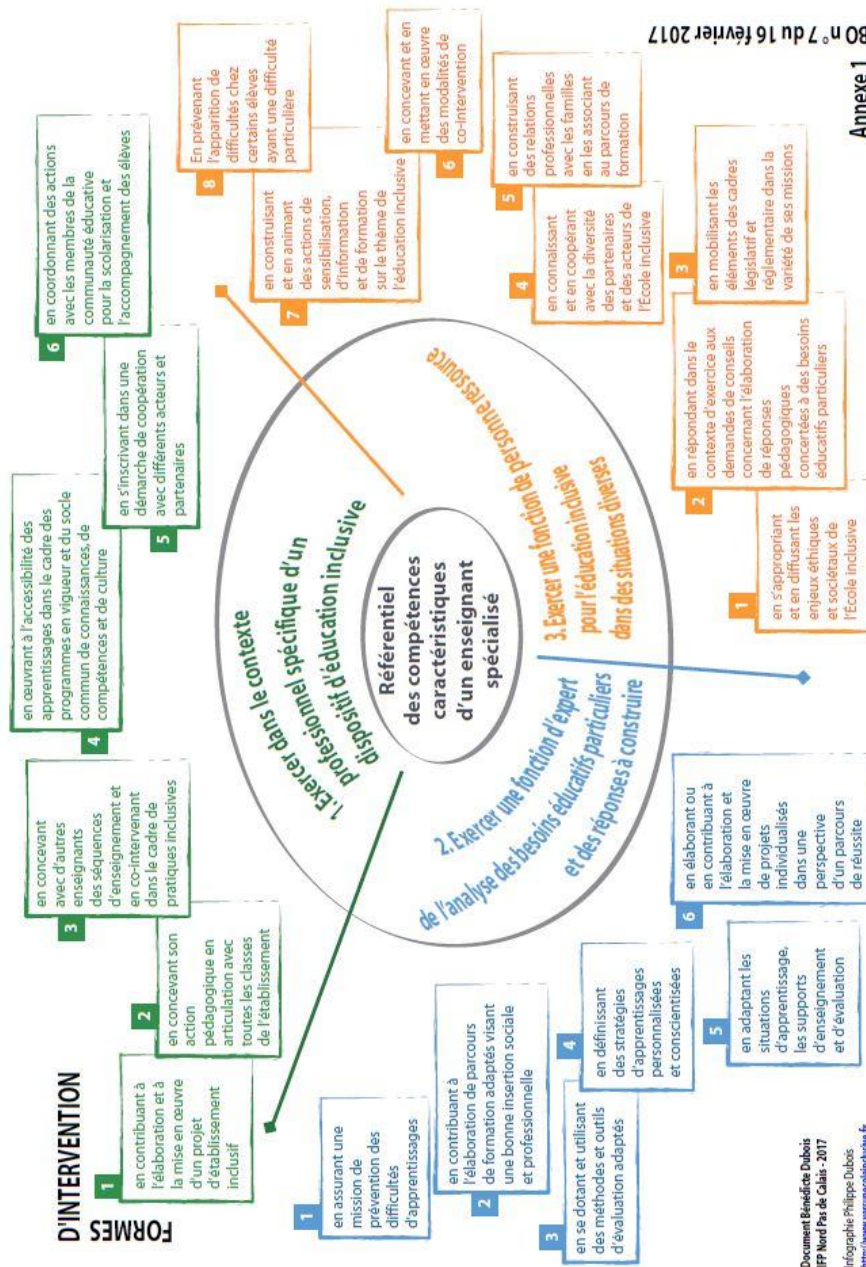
BO n° 7 du 16 février 2017

Annexe 1

FORMES D'INTERVENTION

Référentiel des compétences caractéristiques d'un enseignant spécialisé

1. Exercer dans le contexte professionnel spécifique d'un dispositif d'éducation inclusive

1 en contribuant à l'élaboration et à la mise en œuvre d'un projet d'établissement inclusif

2 en concevant son action pédagogique en articulation avec toutes les classes de l'établissement

3 en concevant avec d'autres enseignants des séquences d'enseignement et en co-intervenant dans le cadre de pratiques inclusives

4 en œuvrant à l'accessibilité des apprentissages dans le cadre des programmes en vigueur et du socle commun de connaissances, de compétences et de culture

5 en s'inscrivant dans une démarche de coopération avec différents acteurs et partenaires

6 en coordonnant des actions avec les membres de la communauté éducative pour la scolarisation et l'accompagnement des élèves

2. Exercer une fonction d'expert de l'analyse des besoins éducatifs particuliers et des réponses à construire

1 en assurant une mission de prévention des difficultés d'apprentissages

2 en contribuant à l'élaboration de parcours de formation adaptés visant une bonne insertion sociale et professionnelle

3 en se dotant et utilisant des méthodes et outils d'évaluation adaptés

4 en définissant des stratégies d'apprentissages personnalisées et conscientisées

5 en adaptant les situations d'apprentissage, les supports d'enseignement et d'évaluation

6 en élaborant ou en contribuant à l'élaboration et la mise en œuvre de projets individualisés dans une perspective d'un parcours de réussite

3. Exercer une fonction de personne ressource pour l'éducation inclusive dans des situations diverses

1 en s'appropriant et en diffusant les enjeux éthiques et sociétaux de l'École inclusive

2 en répondant dans le contexte d'exercice aux demandes de conseils concernant l'élaboration de réponses pédagogiques concertées à des besoins éducatifs particuliers

3 en mobilisant les éléments des cadres législatif et réglementaire dans la variété de ses missions

4 en connaissant et en coopérant avec la diversité des partenaires et des acteurs de l'École inclusive

5 en construisant des relations professionnelles avec les familles en les associant au parcours de formation

6 en concevant et en mettant en œuvre des modalités de co-intervention

7 en construisant et en animant des actions de sensibilisation, d'information et de formation sur le thème de l'éducation inclusive

8 En prévenant l'apparition de difficultés chez certains élèves ayant une difficulté particulière

Document Bénédicte Dubois
IFP Nord Pas de Calais - 2017
Infographie Philippe Dubois
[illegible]